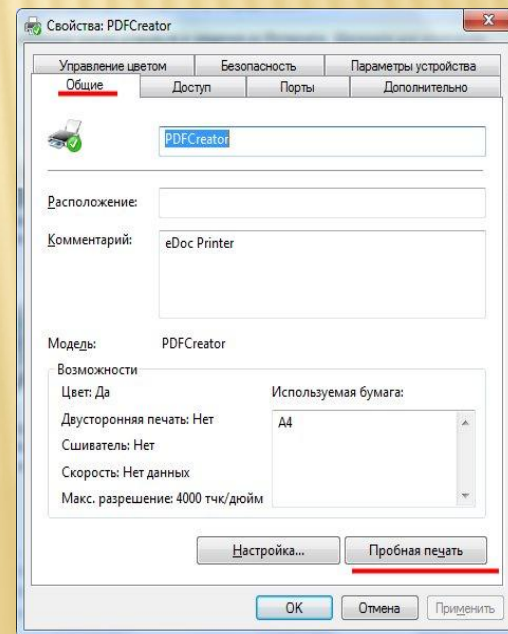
Свойства: PDFCreator

Управление цветом | Безопасность | Параметры устройства
Общие | Доступ | Порты | Дополнительно

PDFCreator

Расположение:

Комментарий: eDoc Printer

Модель: PDFCreator

Возможности

Цвет: Да

Двусторонняя печать: Нет

Сшиватель: Нет

Скорость: Нет данных

Макс. разрешение: 4000 тчк/дюйм

Используемая бумага:

A4

Настройка...

Пробная печать

OK

Отмена

Применить